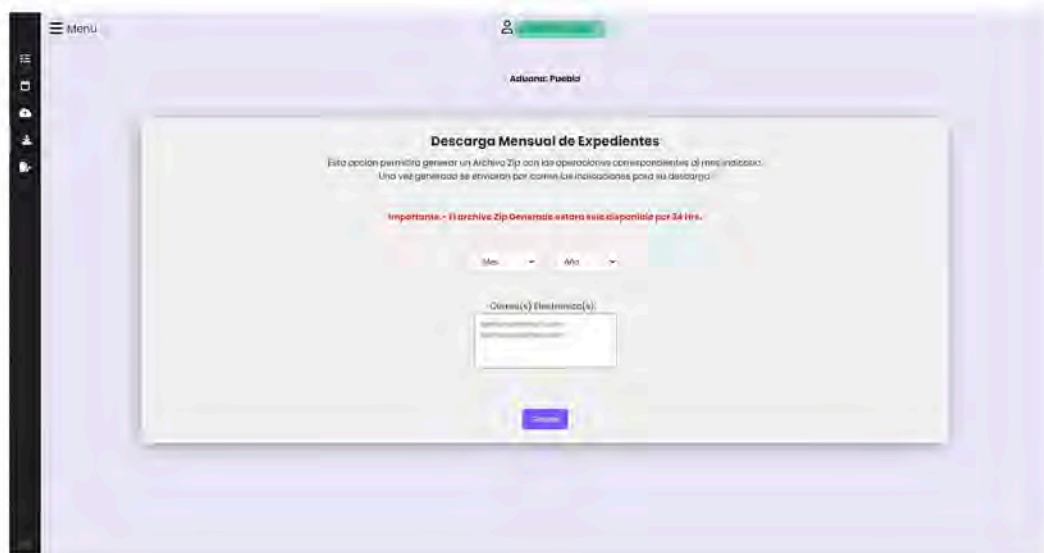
☰ Menu

Aduana: Puebla

Descarga Mensual de Expedientes

Esta opción permitirá generar un Archivo Zip con las operaciones correspondientes al mes indicado. Una vez generado se enviarán por correo las indicaciones para su descarga.

Importante.- El archivo Zip Generado estará solo disponible por 24 Hrs.

Mes Año

Correo(s) Electrónico(s):

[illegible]